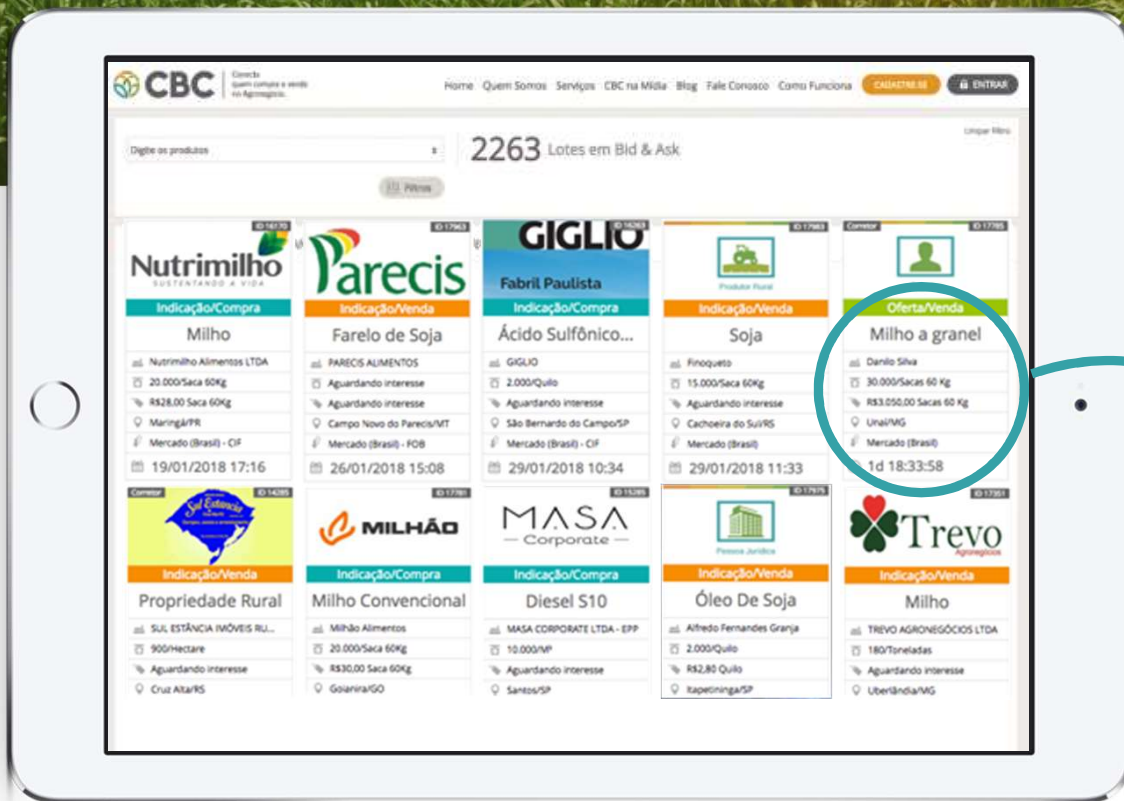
CBC Conecta quem compra e vende no Agronegócio.

Home Quem Somos Serviços CBC na Mídia Blog Fale Conosco Como Funciona CADASTRE-SE ENTRAR

Digite os produtos

2263 Lotes em Bid & Ask

Limpar filtro

Filtros

ID 16170
Nutrimilho SUSTENTANDO A VIDA
Indicação/Compra
Milho
Nutrimilho Alimentos LTDA
20.000/Saca 60Kg
R$28,00 Saca 60Kg
Maringá/PR
Mercado (Brasil) - CIF
19/01/2018 17:16

ID 17963
Parecis
Indicação/Venda
Farelo de Soja
PARECIS ALIMENTOS
Aguardando interesse
Aguardando interesse
Campo Novo do Parecis/MT
Mercado (Brasil) - FOB
26/01/2018 15:08

ID 16263
GIGLIO
Fabril Paulista
Indicação/Compra
Ácido Sulfônico...
GIGLIO
2.000/Quilo
Aguardando interesse
São Bernardo do Campo/SP
Mercado (Brasil) - CIF
29/01/2018 10:34

ID 17983
Produtor Rural
Indicação/Venda
Soja
Finoqueto
15.000/Saca 60Kg
Aguardando interesse
Cachoeira do Sul/RS
Mercado (Brasil)
29/01/2018 11:33

Corretor ID 17785
Oferta/Venda
Milho a granel
Danilo Silva
30.000/Sacas 60 Kg
R$3.050,00 Sacas 60 Kg
Unaí/MG
Mercado (Brasil)
1d 18:33:58

Corretor ID 14285
Sul Estância
Indicação/Venda
Propriedade Rural
SUL ESTÂNCIA IMÓVEIS RU...
900/Hectare
Aguardando interesse
Cruz Alta/RS

ID 17781
MILHÃO
Indicação/Compra
Milho Convencional
Milhão Alimentos
20.000/Saca 60Kg
R$30,00 Saca 60Kg
Goianira/GO

ID 15285
MASA Corporate
Indicação/Compra
Diesel S10
MASA CORPORATE LTDA - EPP
10.000/M³
Aguardando interesse
Santos/SP

ID 17975
Pessoa Jurídica
Indicação/Venda
Óleo De Soja
Alfredo Fernandes Granja
2.000/Quilo
R$2,80 Quilo
Itapetininga/SP

ID 17351
Trevo Agronegócios
Indicação/Venda
Milho
TREVO AGRONEGÓCIOS LTDA
180/Toneladas
Aguardando interesse
Uberlândia/MG